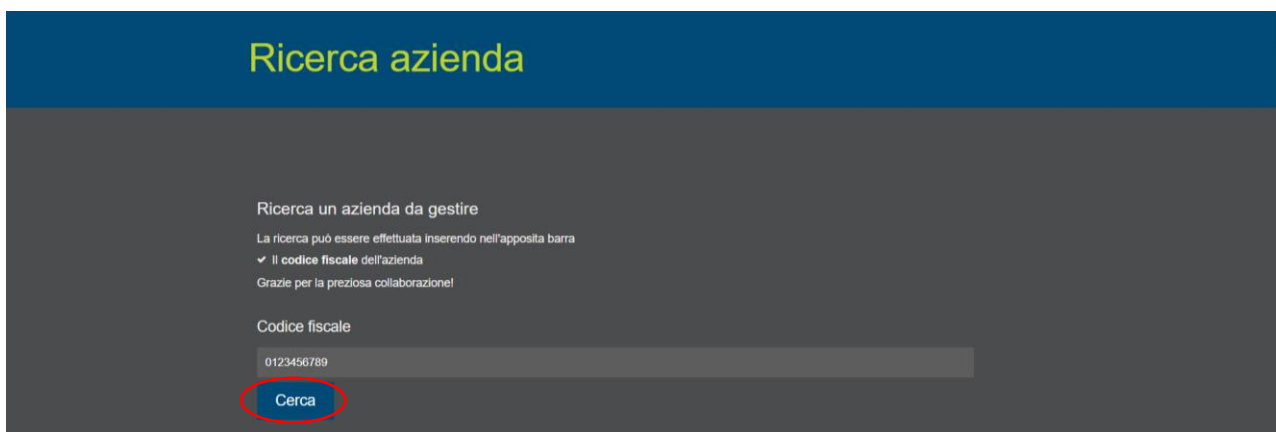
Ricerca azienda

Ricerca un azienda da gestire

La ricerca può essere effettuata inserendo nell'apposita barra

✔ Il **codice fiscale** dell'azienda

Grazie per la preziosa collaborazione!

Codice fiscale

0123456789

Cerca